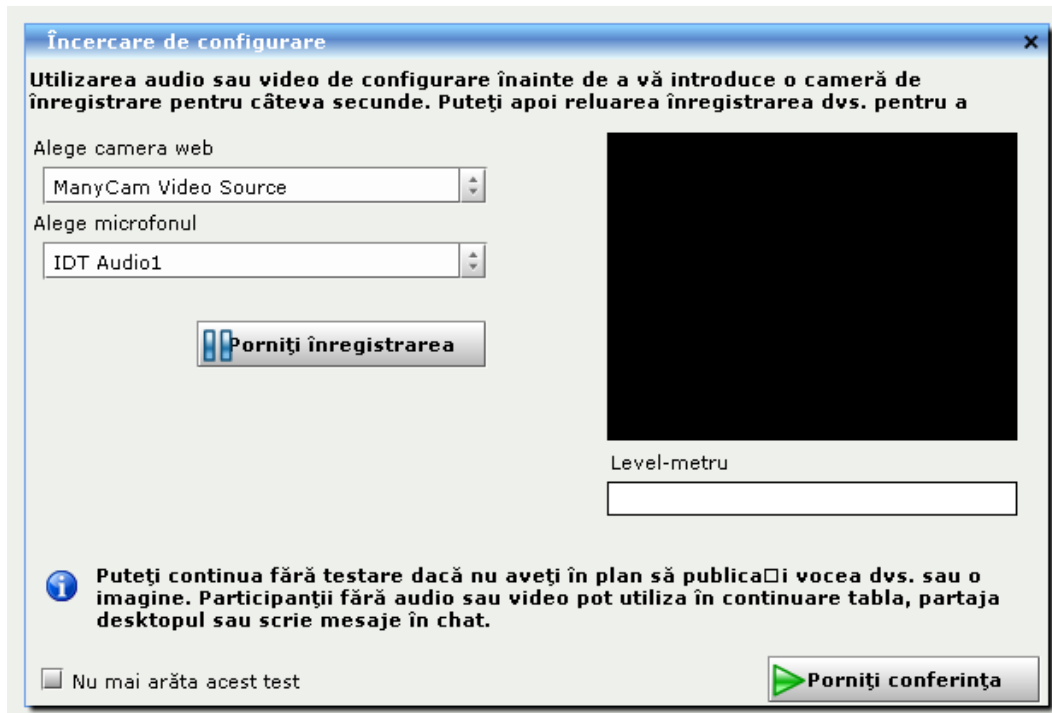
Încercare de configurare

Utilizarea audio sau video de configurare înainte de a vă introduce o cameră de înregistrare pentru câteva secunde. Puteţi apoi reluarea înregistrarea dvs. pentru a

Alege camera web

ManyCam Video Source

Alege microfonul

IDT Audio1

Porniţi înregistrarea

Level-metru

Puteţi continua fără testare dacă nu aveţi în plan să publica□i vocea dvs. sau o imagine. Participanţii fără audio sau video pot utiliza în continuare tabla, partaja desktopul sau scrie mesaje în chat.

Nu mai arăta acest test

Porniţi conferinţa